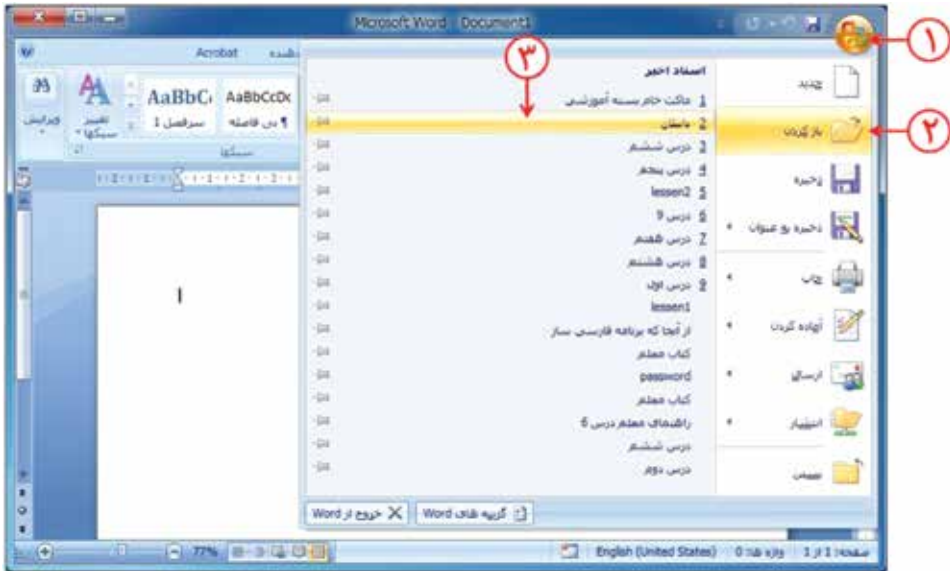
Microsoft Word - Document1

Acrobat

AaBbCc AaBbCcDc

ویرایش

تغییر سبک‌ها

سرفصل 1

¶ بی فاصله

سبک‌ها

۱

۲

۳

اسناد اخیر

1 ماکت خام بسته آموزشی

2 داستان

3 درس ششم

4 درس پنجم

5 lesson2

6 درس 9

7 درس هفتم

8 درس هشتم

9 درس اول

lesson1

از آنجا که برنامه فارسی ساز

کتاب معلم

password

کتاب معلم

راهنمای معلم درس 6

درس ششم

درس دوم

جدید

باز کردن

ذخیره

ذخیره به عنوان

چاپ

آماده کردن

ارسال

انتشار

بستن

گزینه های Word

خروج از Word

صفحه: 1 از 1 | واژه ها: 0 | English (United States)

77%